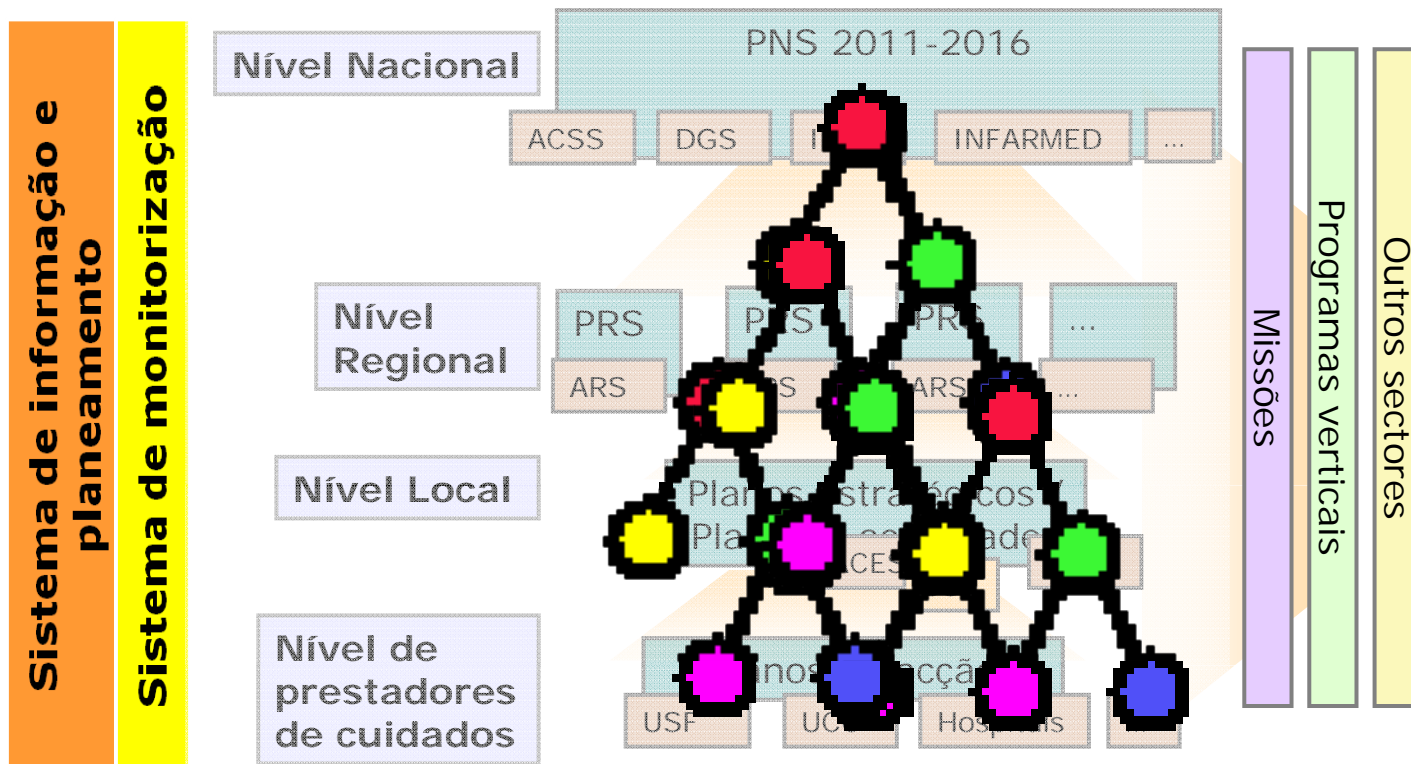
Sistema de informação e planeamento

Sistema de monitorização

Nível Nacional

PNS 2011-2016

ACSS

DGS

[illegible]

INFARMED

...

Nível Regional

PRS

PRS

PRS

...

ARS

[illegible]S

ARS

...

Nível Local

Planos estratégicos / Planos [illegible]

ACES

Nível de prestadores de cuidados

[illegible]nos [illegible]cção

USF

UC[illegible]

Hosp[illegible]

Missões

Programas verticais

Outros sectores